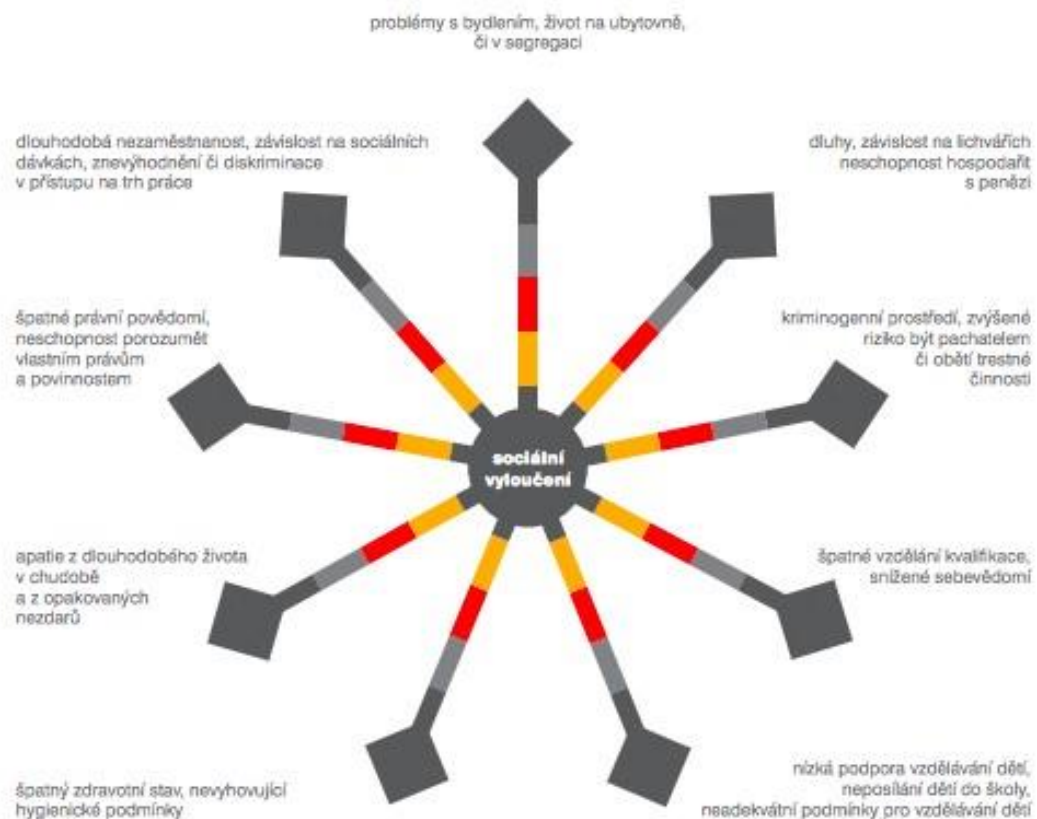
problémy s bydlením, život na ubytovně, či v segregaci

dlouhodobá nezaměstnanost, závislost na sociálních dávkách, znevýhodnění či diskriminace v přístupu na trh práce

dluhy, závislost na lichvářích neschopnost hospodařit s penězi

špatné právní povědomí, neschopnost porozumět vlastním právům a povinnostem

kriminogenní prostředí, zvýšené riziko být pachatelem či obětí trestné činnosti

sociální vyloučení

apatie z dlouhodobého života v chudobě a z opakovaných nezdarů

špatné vzdělání kvalifikace, snížené sebevědomí

špatný zdravotní stav, nevyhovující hygienické podmínky

nízká podpora vzdělávání dětí, neposílání dětí do školy, neadekvátní podmínky pro vzdělávání dětí